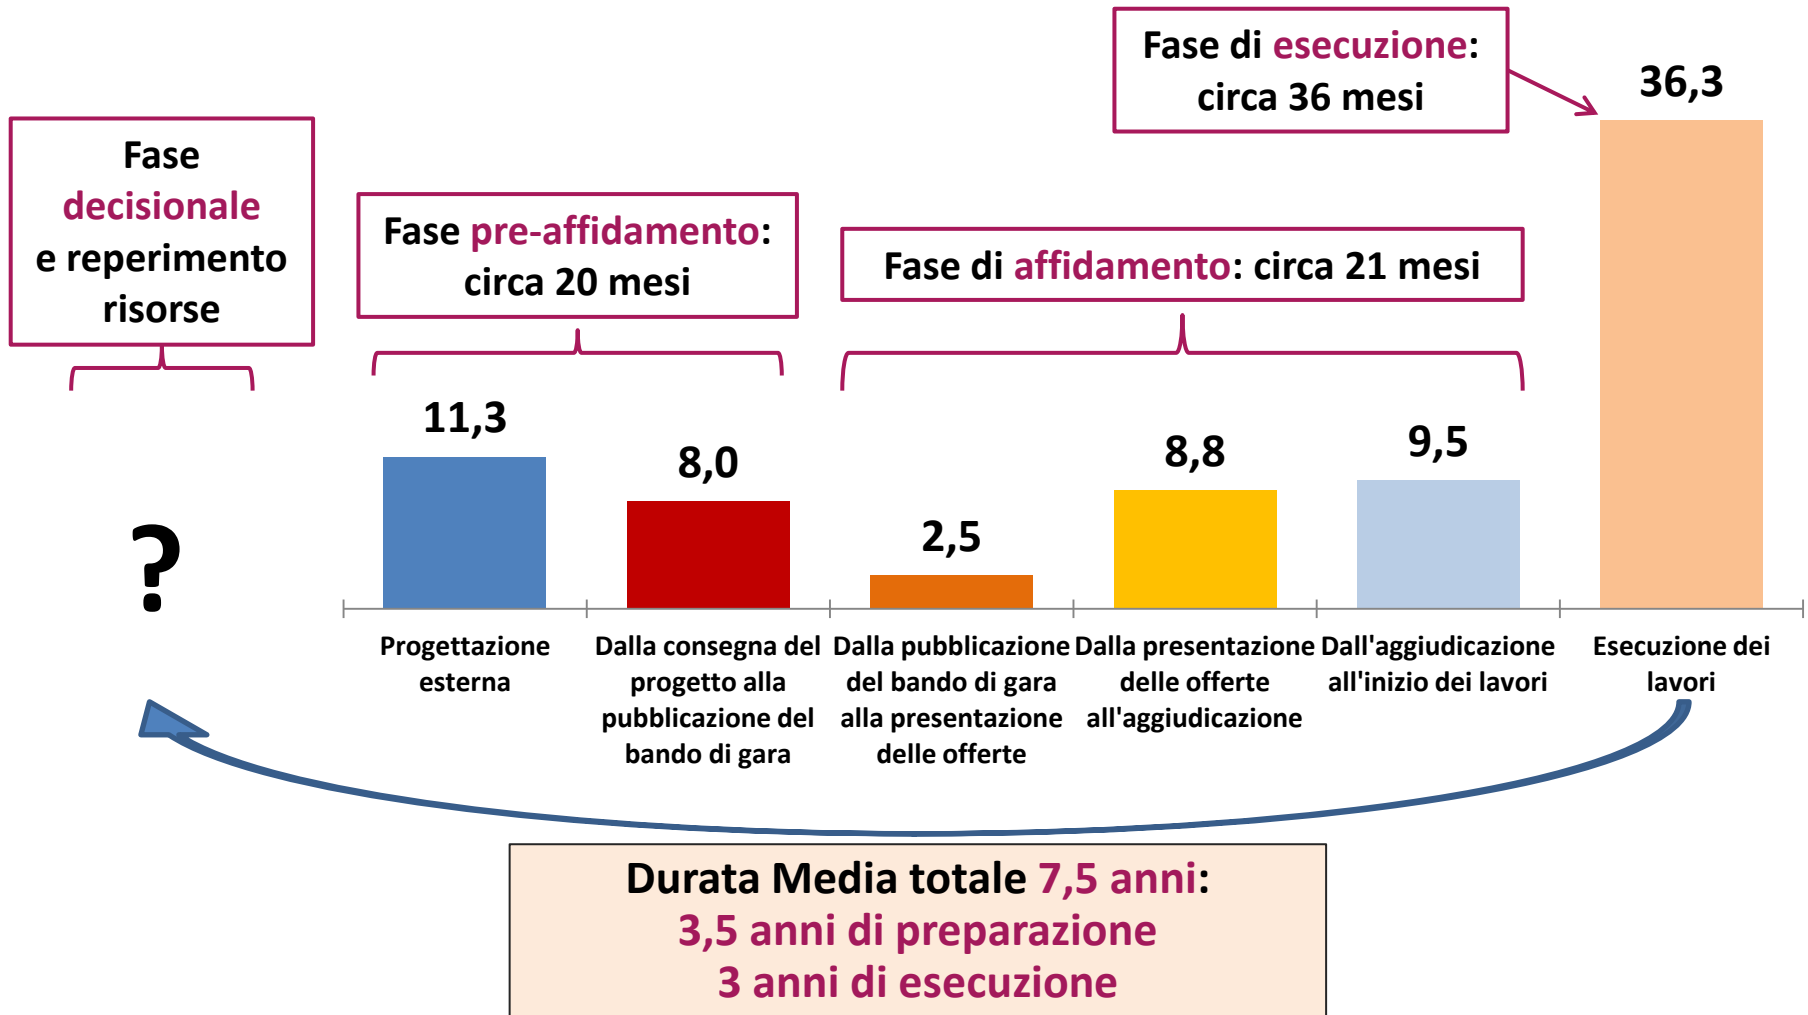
Fase decisionale e reperimento risorse

Fase pre-affidamento: circa 20 mesi

Fase di affidamento: circa 21 mesi

Fase di esecuzione: circa 36 mesi

?

11,3

8,0

2,5

8,8

9,5

36,3

Progettazione esterna

Dalla consegna del progetto alla pubblicazione del bando di gara

Dalla pubblicazione del bando di gara alla presentazione delle offerte

Dalla presentazione delle offerte all'aggiudicazione

Dall'aggiudicazione all'inizio dei lavori

Esecuzione dei lavori

Durata Media totale 7,5 anni:
3,5 anni di preparazione
3 anni di esecuzione